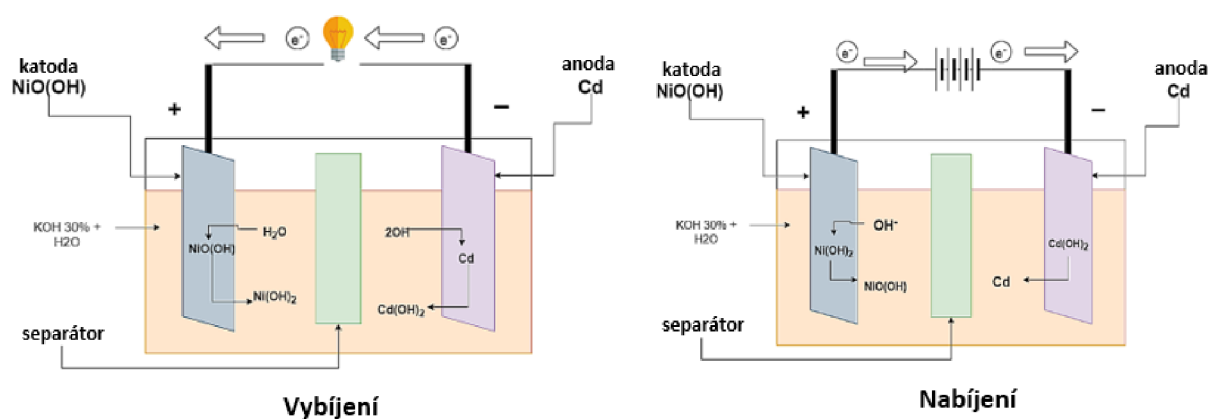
$e^-$ $e^-$

katoda NiO(OH)

+

−

anoda Cd

KOH 30% + H2O

$H_2O$

NiO(OH)

$Ni(OH)_2$

2OH

Cd

$Cd(OH)_2$

separátor

Vybíjení

$e^-$ $e^-$

katoda NiO(OH)

+

−

anoda Cd

KOH 30% + H2O

$OH^-$

$Ni(OH)_2$

NiO(OH)

$Cd(OH)_2$

Cd

separátor

Nabíjení